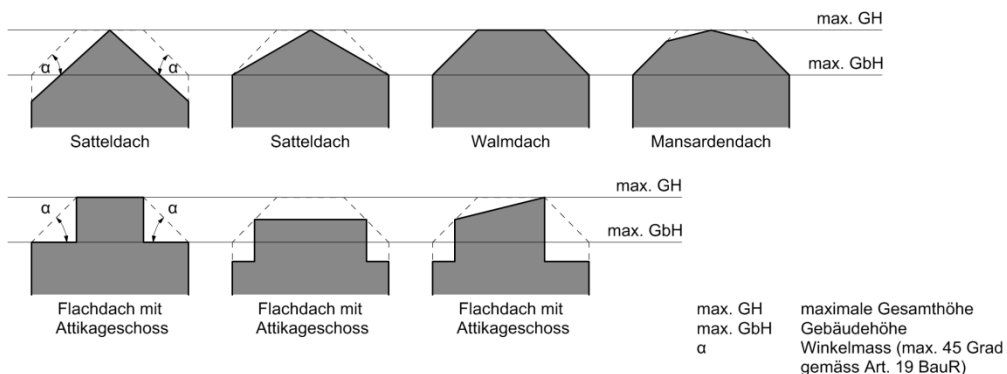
max. GH
max. GbH

α α

Satteldach
Satteldach
Walmdach
Mansardendach

max. GH
max. GbH

α α

Flachdach mit Attikageschoss
Flachdach mit Attikageschoss
Flachdach mit Attikageschoss

| | |
|---|---|
| max. GH | maximale Gesamthöhe |
| max. GbH | Gebäudehöhe |
| α | Winkelmass (max. 45 Grad gemäss Art. 19 BauR) |